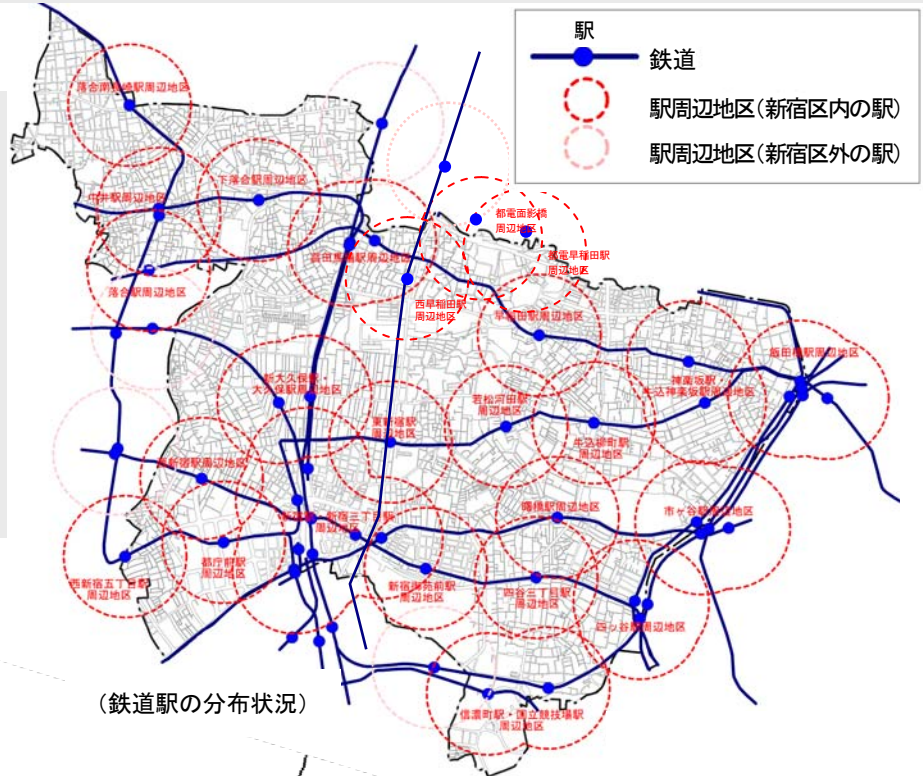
駅

鉄道

駅周辺地区(新宿区内の駅)

駅周辺地区(新宿区外の駅)

落合南長崎駅周辺地区

中井駅周辺地区

下落合駅周辺地区

落合駅周辺地区

高田馬場駅周辺地区

都電面影橋周辺地区

都電早稲田駅周辺地区

西早稲田駅周辺地区

早稲田駅周辺地区

神楽坂駅・牛込神楽坂駅周辺地区

飯田橋駅周辺地区

新大久保駅・大久保駅周辺地区

東新宿駅周辺地区

若松河田駅周辺地区

牛込柳町駅周辺地区

西新宿駅周辺地区

新宿駅・新宿三丁目駅周辺地区

曙橋駅周辺地区

市ヶ谷駅周辺地区

西新宿五丁目駅周辺地区

都庁前駅周辺地区

新宿御苑前駅周辺地区

四谷三丁目駅周辺地区

四ツ谷駅周辺地区

信濃町駅・国立競技場駅周辺地区

(鉄道駅の分布状況)